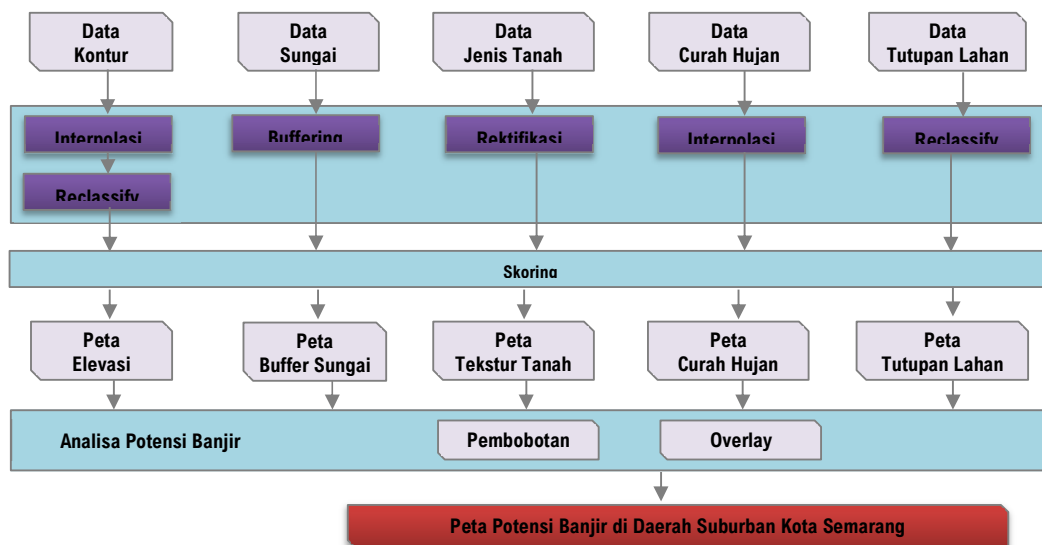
Data Kontur

Data Sungai

Data Jenis Tanah

Data Curah Hujan

Data Tutupan Lahan

Interpolasi

Buffering

Rektifikasi

Interpolasi

Reclassify

Reclassify

Skoring

Peta Elevasi

Peta Buffer Sungai

Peta Tekstur Tanah

Peta Curah Hujan

Peta Tutupan Lahan

Analisa Potensi Banjir

Pembobotan

Overlay

Peta Potensi Banjir di Daerah Suburban Kota Semarang